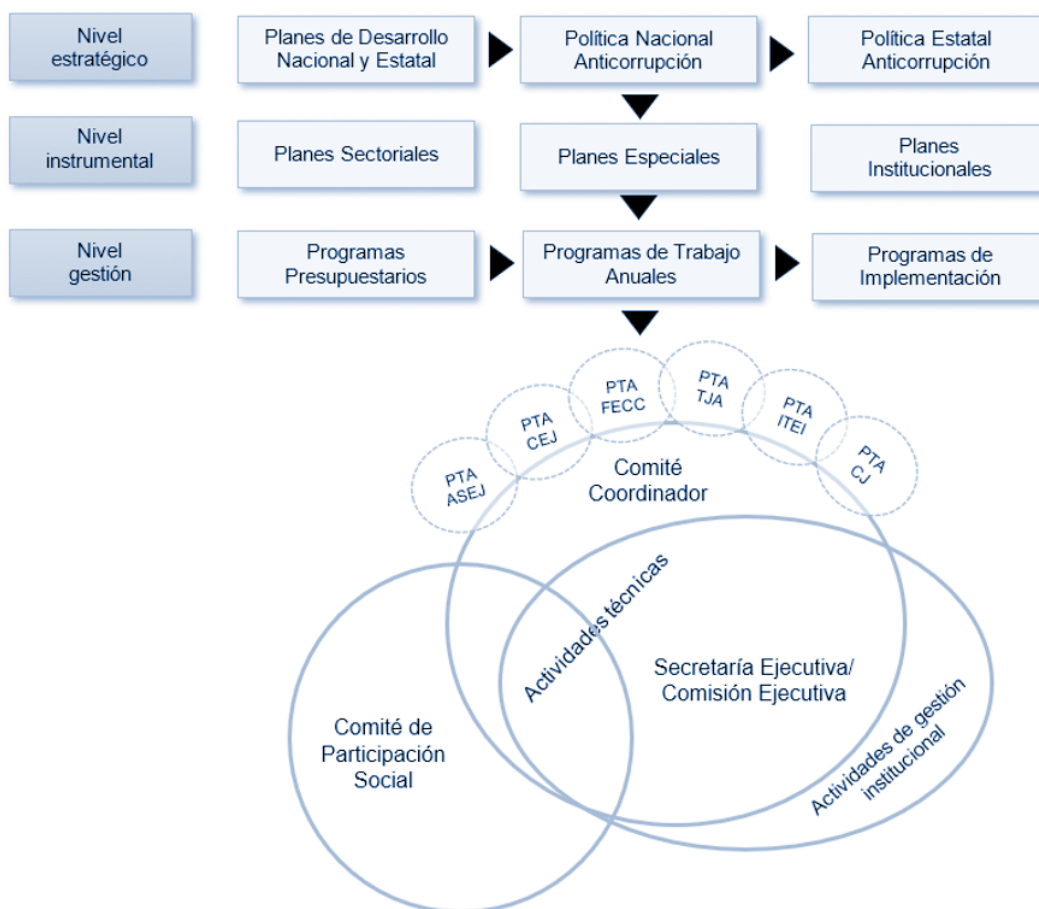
Nivel estratégico

Planes de Desarrollo Nacional y Estatal

Política Nacional Anticorrupción

Política Estatal Anticorrupción

Nivel instrumental

Planes Sectoriales

Planes Especiales

Planes Institucionales

Nivel gestión

Programas Presupuestarios

Programas de Trabajo Anuales

Programas de Implementación

PTA ASEJ

PTA CEJ

PTA FECC

PTA TJA

PTA ITEI

PTA CJ

Comité Coordinador

Actividades técnicas

Secretaría Ejecutiva/ Comisión Ejecutiva

Comité de Participación Social

Actividades de gestión institucional